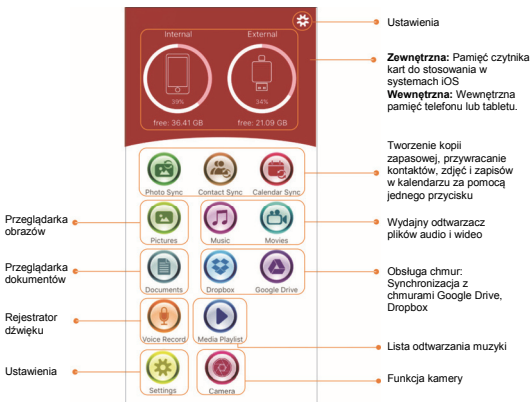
Ustawienia

Internal
39%
free: 36.41 GB

External
34%
free: 21.09 GB

**Zewnętrzna:** Pamięć czytnika kart do stosowania w systemach iOS
**Wewnętrzna:** Wewnętrzna pamięć telefonu lub tabletu.

Photo Sync
Contact Sync
Calendar Sync

Tworzenie kopii zapasowej, przywracanie kontaktów, zdjęć i zapisów w kalendarzu za pomocą jednego przycisku

Przeglądarka obrazów

Pictures
Music
Movies

Wydajny odtwarzacz plików audio i wideo

Przeglądarka dokumentów

Documents
Dropbox
Google Drive

Obsługa chmur: Synchronizacja z chmurami Google Drive, Dropbox

Rejestrator dźwięku

Voice Record
Media Playlist

Lista odtwarzania muzyki

Ustawienia

Settings
Camera

Funkcja kamery